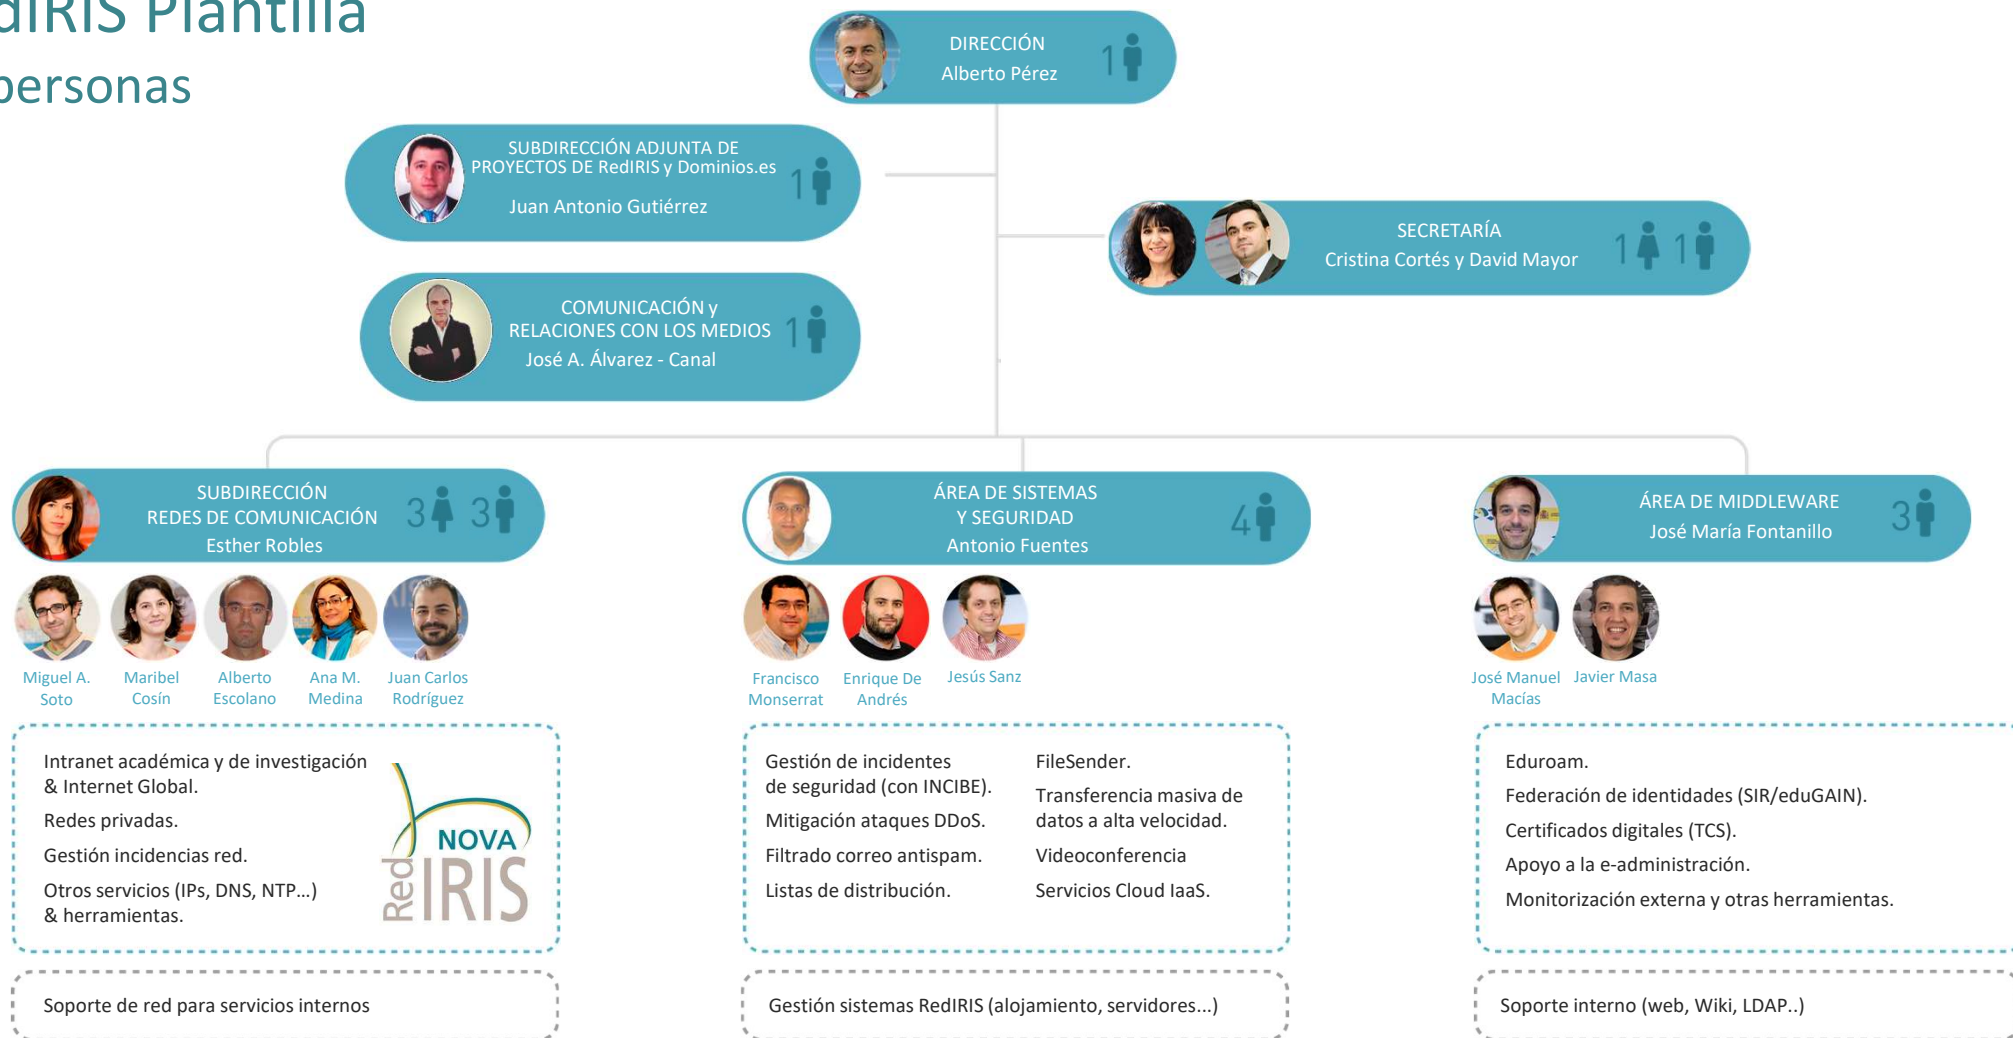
dIRIS Plantilla
personas

DIRECCIÓN
Alberto Pérez
1

SUBDIRECCIÓN ADJUNTA DE PROYECTOS DE RedIRIS y Dominios.es
Juan Antonio Gutiérrez
1

SECRETARÍA
Cristina Cortés y David Mayor
1 1

COMUNICACIÓN y RELACIONES CON LOS MEDIOS
José A. Álvarez - Canal
1

SUBDIRECCIÓN REDES DE COMUNICACIÓN
Esther Robles
3 3

ÁREA DE SISTEMAS Y SEGURIDAD
Antonio Fuentes
4

ÁREA DE MIDDLEWARE
José María Fontanillo
3

Miguel A. Soto
Maribel Cosín
Alberto Escolano
Ana M. Medina
Juan Carlos Rodríguez

Francisco Monserrat
Enrique De Andrés
Jesús Sanz

José Manuel Macías
Javier Masa

Intranet académica y de investigación & Internet Global.
Redes privadas.
Gestión incidencias red.
Otros servicios (IPs, DNS, NTP...) & herramientas.

NOVA
Red IRIS

Gestión de incidentes de seguridad (con INCIBE).
Mitigación ataques DDoS.
Filtrado correo antispam.
Listas de distribución.

FileSender.
Transferencia masiva de datos a alta velocidad.
Videoconferencia
Servicios Cloud IaaS.

Eduroam.
Federación de identidades (SIR/eduGAIN).
Certificados digitales (TCS).
Apoyo a la e-administración.
Monitorización externa y otras herramientas.

Soporte de red para servicios internos

Gestión sistemas RedIRIS (alojamiento, servidores...)

Soporte interno (web, Wiki, LDAP..)